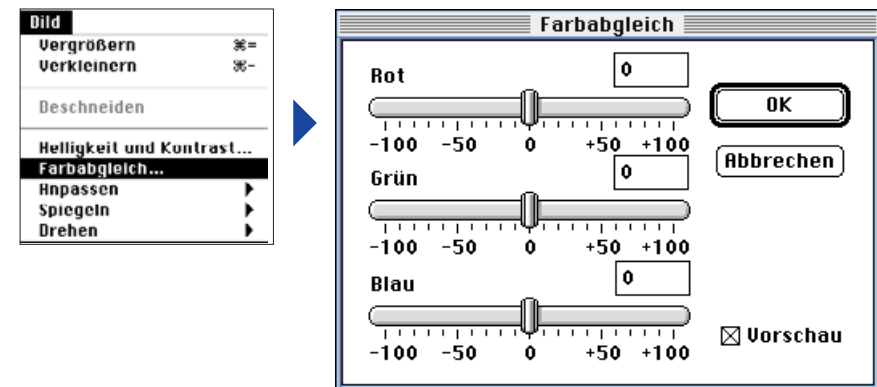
Bild
Vergrößern ⌘=
Verkleinern ⌘-
Deschneiden
Helligkeit und Kontrast...
Farbabgleich...
Anpassen
Spiegeln
Drehen

Farbabgleich
Rot
0
-100 -50 0 +50 +100
Grün
0
-100 -50 0 +50 +100
Blau
0
-100 -50 0 +50 +100
OK
Abbrechen
☒ Vorschau